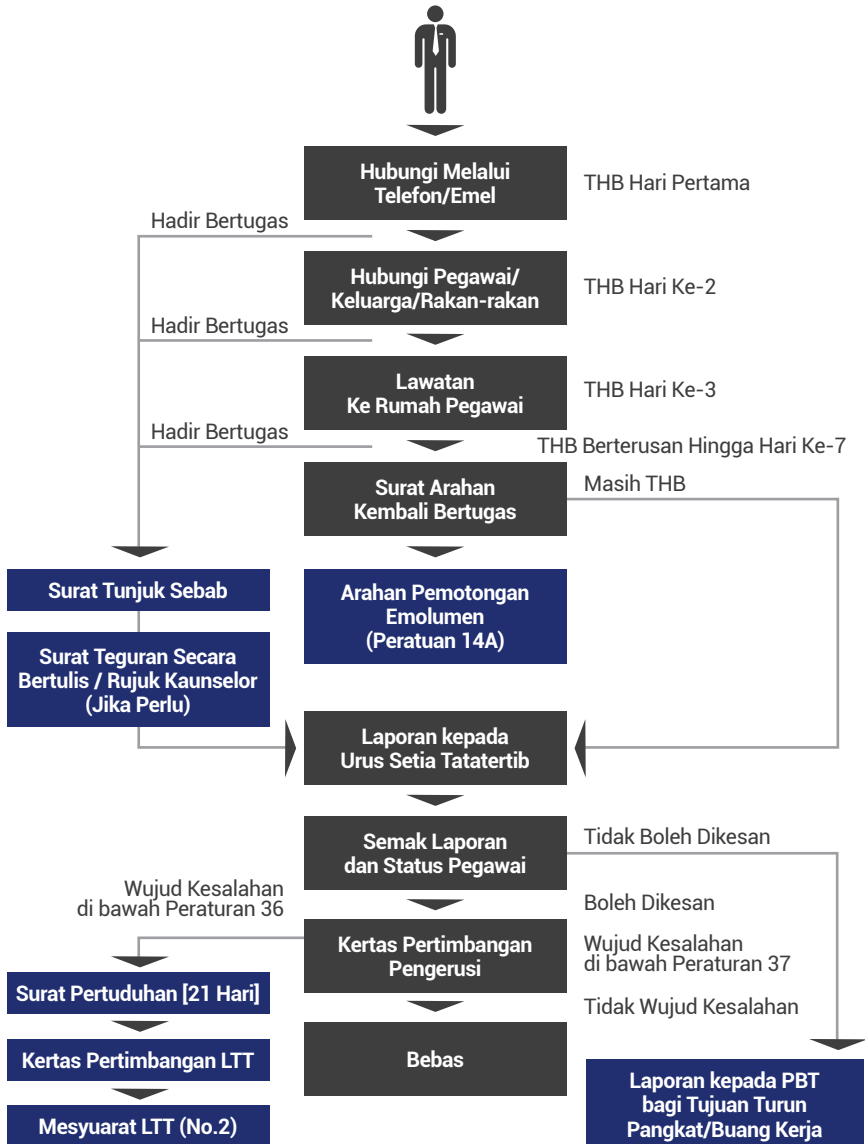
Hubungi Melalui Telefon/Emel

THB Hari Pertama

Hadir Bertugas

Hubungi Pegawai/ Keluarga/Rakan-rakan

THB Hari Ke-2

Hadir Bertugas

Lawatan Ke Rumah Pegawai

THB Hari Ke-3

Hadir Bertugas

THB Berterusan Hingga Hari Ke-7

Surat Arahan Kembali Bertugas

Masih THB

Surat Tunjuk Sebab

Arahan Pemotongan Emolumen (Peratuan 14A)

Surat Teguran Secara Bertulis / Rujuk Kaunselor (Jika Perlu)

Laporan kepada Urus Setia Tatatertib

Semak Laporan dan Status Pegawai

Tidak Boleh Dikesan

Wujud Kesalahan di bawah Peraturan 36

Boleh Dikesan

Kertas Pertimbangan Pengerusi

Wujud Kesalahan di bawah Peraturan 37

Tidak Wujud Kesalahan

Surat Pertuduhan [21 Hari]

Kertas Pertimbangan LTT

Bebas

Mesyuarat LTT (No.2)

Laporan kepada PBT bagi Tujuan Turun Pangkat/Buang Kerja